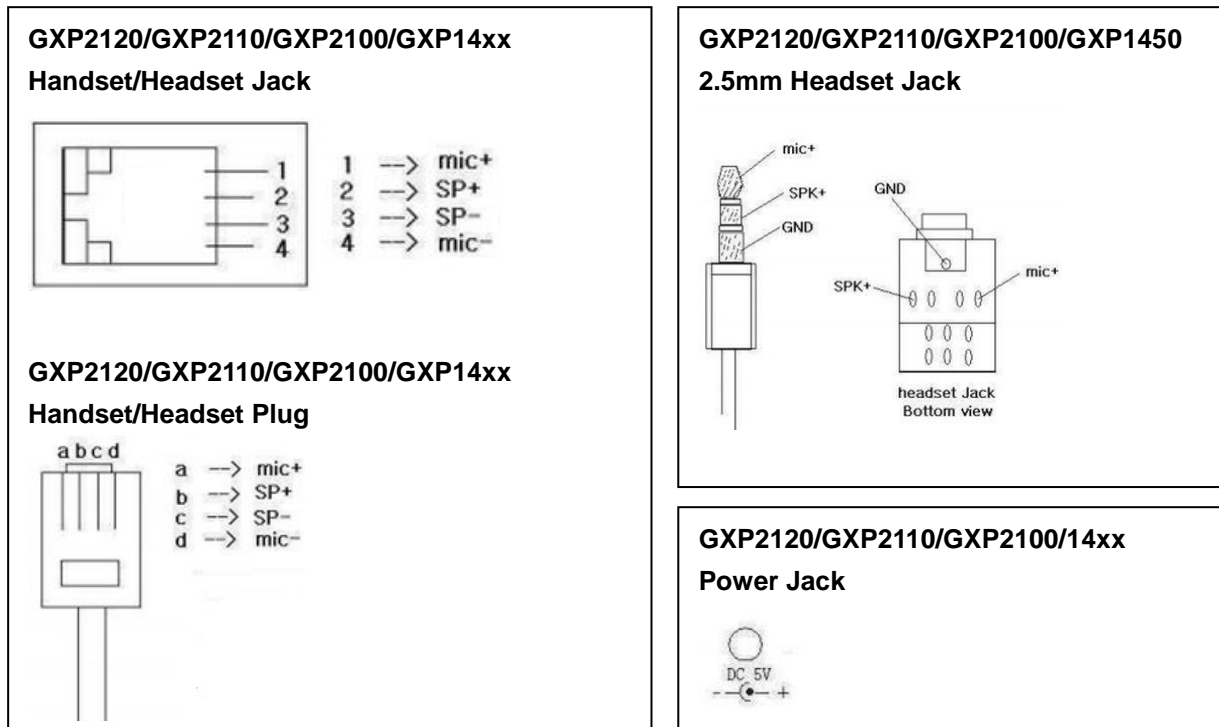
GXP2120/GXP2110/GXP2100/GXP14xx
Handset/Headset Jack

1
2
3
4

1 --> mic+
2 --> SP+
3 --> SP-
4 --> mic-

GXP2120/GXP2110/GXP2100/GXP14xx
Handset/Headset Plug

a b c d

a --> mic+
b --> SP+
c --> SP-
d --> mic-

GXP2120/GXP2110/GXP2100/GXP1450
2.5mm Headset Jack

mic+
SPK+
GND
GND
SPK+
mic+
headset Jack
Bottom view

GXP2120/GXP2110/GXP2100/14xx
Power Jack

DC 5V
- +